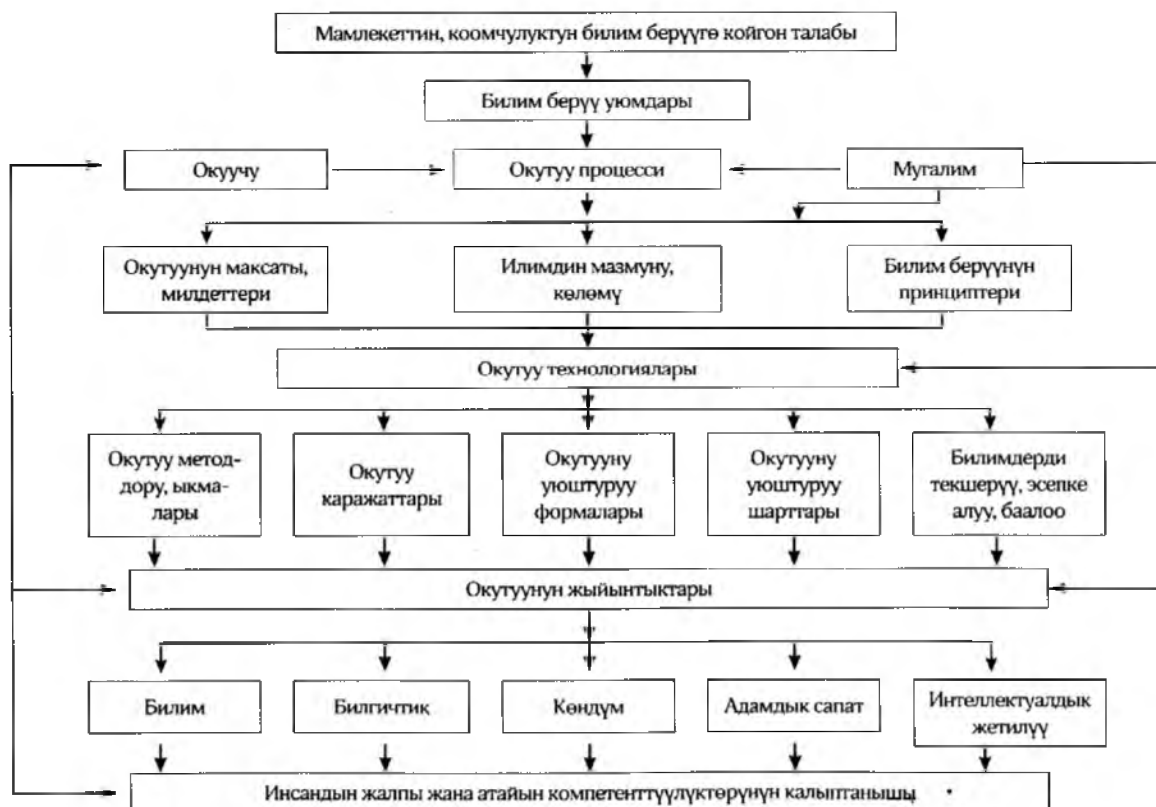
Мамлекеттин, коомчулуктун билим берүүгө койгон талабы

Билим берүү уюмдары

Окуучу

Окутуу процесси

Мугалим

Окутуунун максаты, милдеттери

Илимдин мазмуну, көлөмү

Билим берүүнүн принциптери

Окутуу технологиялары

Окутуу методдору, ыкмалары

Окутуу каражаттары

Окутууну уюштуруу формалары

Окутууну уюштуруу шарттары

Билимдерди текшерүү, эсепке алуу, баалоо

Окутуунун жыйынтыктары

Билим

Билгичтик

Көндүм

Адамдык сапат

Интеллектуалдык жетилүү

Инсандын жалпы жана атайын компетенттүүлүктөрүнүн калыптанышы